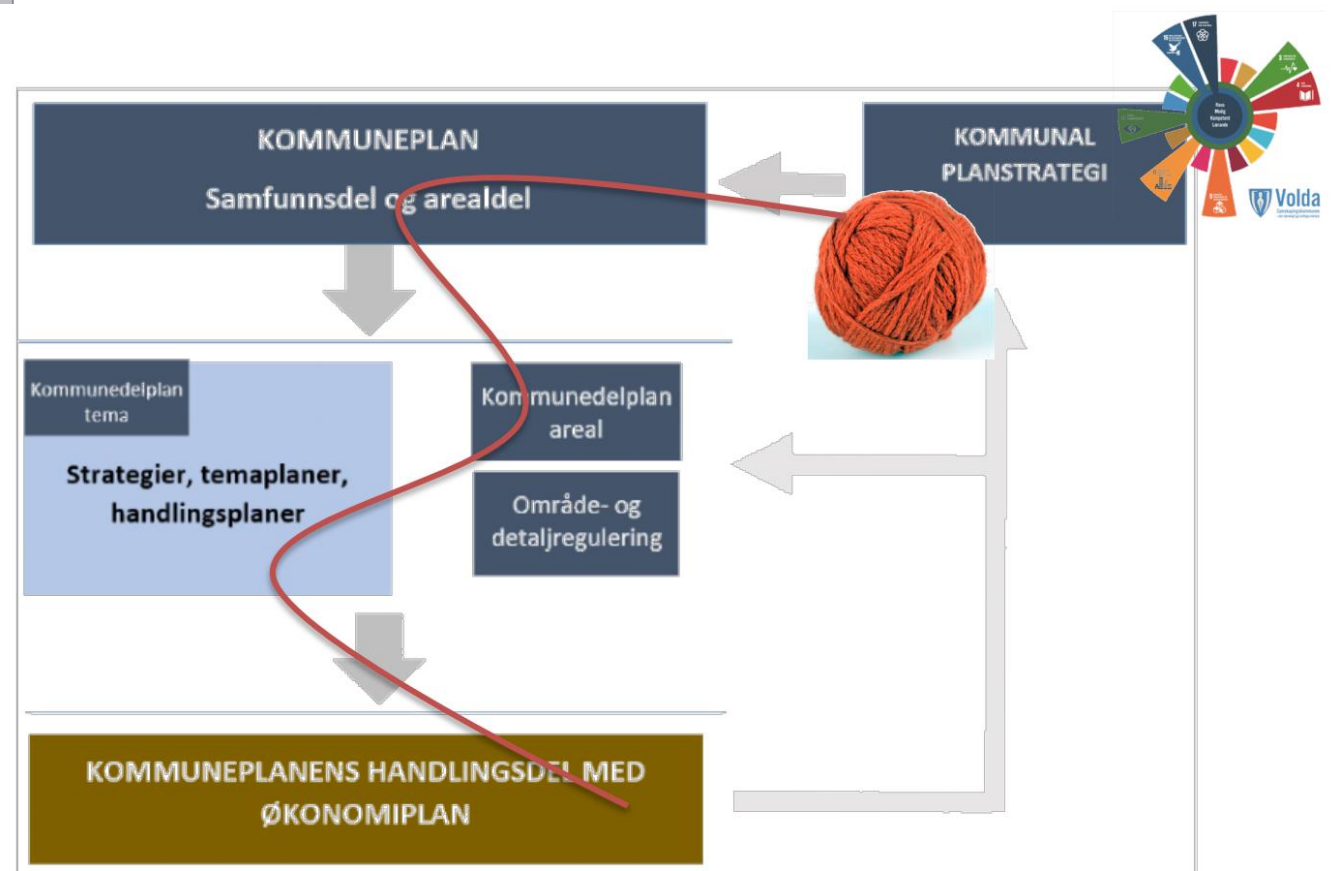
KOMMUNEPLAN

Samfunnsdel og arealdel

KOMMUNAL PLANSTRATEGI

Volda

Kommunedelplan tema

Strategier, temaplaner, handlingsplaner

Kommunedelplan areal

Område- og detaljregulering

KOMMUNEPLANENS HANDLINGSDEL MED ØKONOMIPLAN